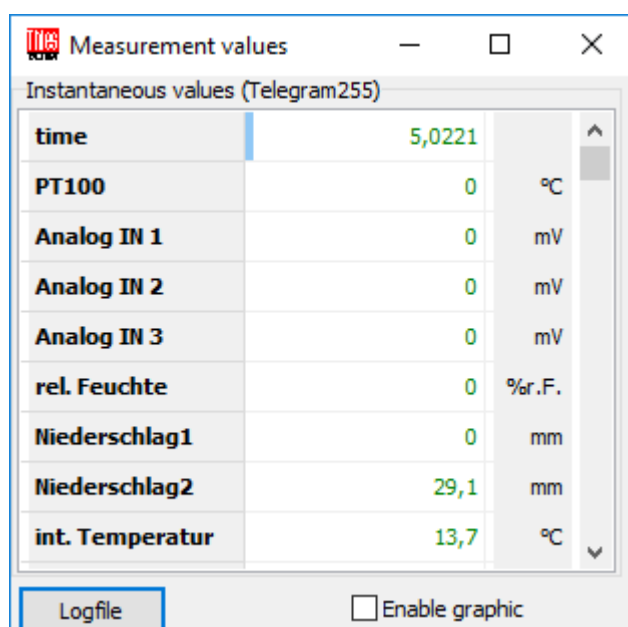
Measurement values

Instantaneous values (Telegram255)

| | | |
|---|---|---|
| time | 5,0221 | |
| PT100 | 0 | °C |
| Analog IN 1 | 0 | mV |
| Analog IN 2 | 0 | mV |
| Analog IN 3 | 0 | mV |
| rel. Feuchte | 0 | %r.F. |
| Niederschlag1 | 0 | mm |
| Niederschlag2 | 29,1 | mm |
| int. Temperatur | 13,7 | °C |

Logfile

Enable graphic